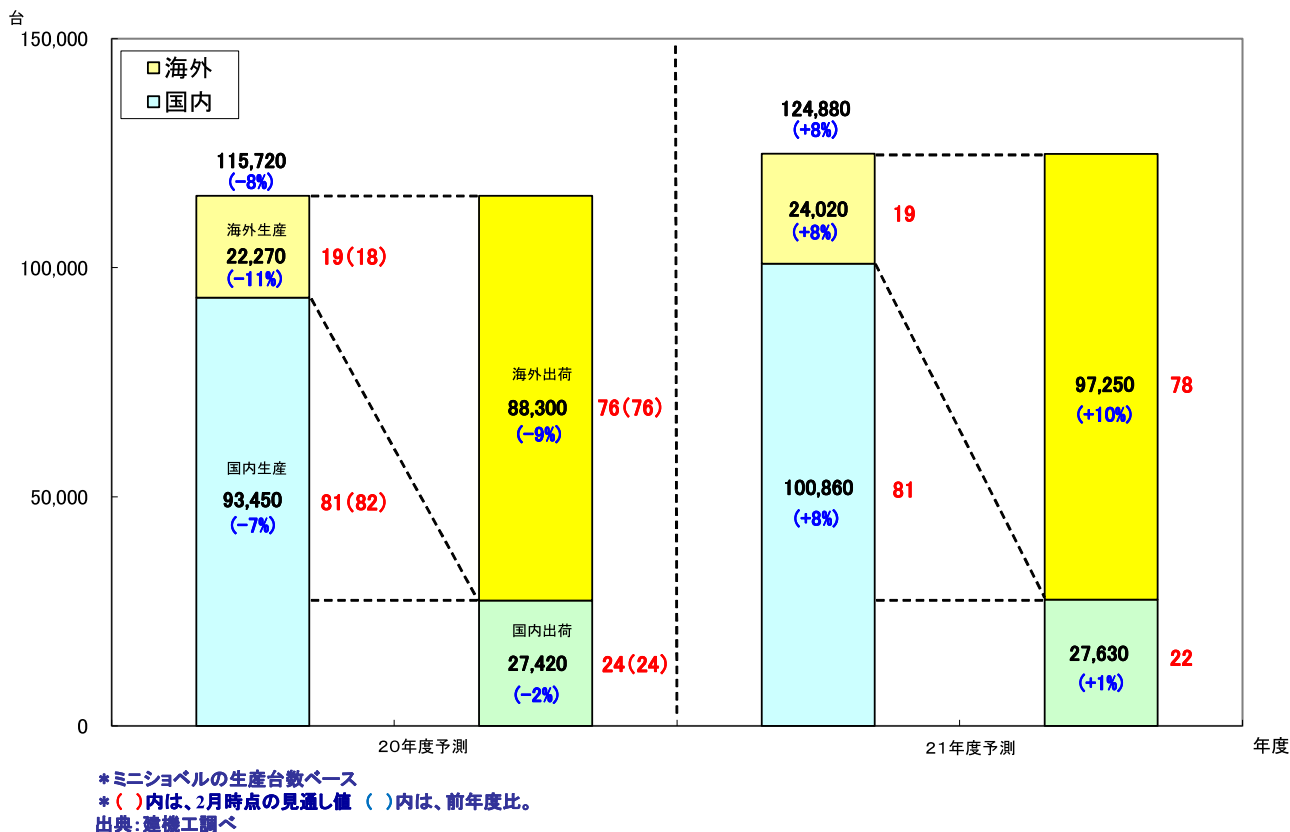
台
150,000
100,000
50,000
0

海外
国内

115,720
(-8%)
海外生産
22,270
(-11%)
19(18)
国内生産
93,450
(-7%)
81(82)
海外出荷
88,300
(-9%)
76(76)
国内出荷
27,420
(-2%)
24(24)

124,880
(+8%)
24,020
(+8%)
19
100,860
(+8%)
81
97,250
(+10%)
78
27,630
(+1%)
22

20年度予測
21年度予測
年度

＊ミニショベルの生産台数ベース
＊( )内は、2月時点の見通し値 ( )内は、前年度比。
出典：建機工調べ